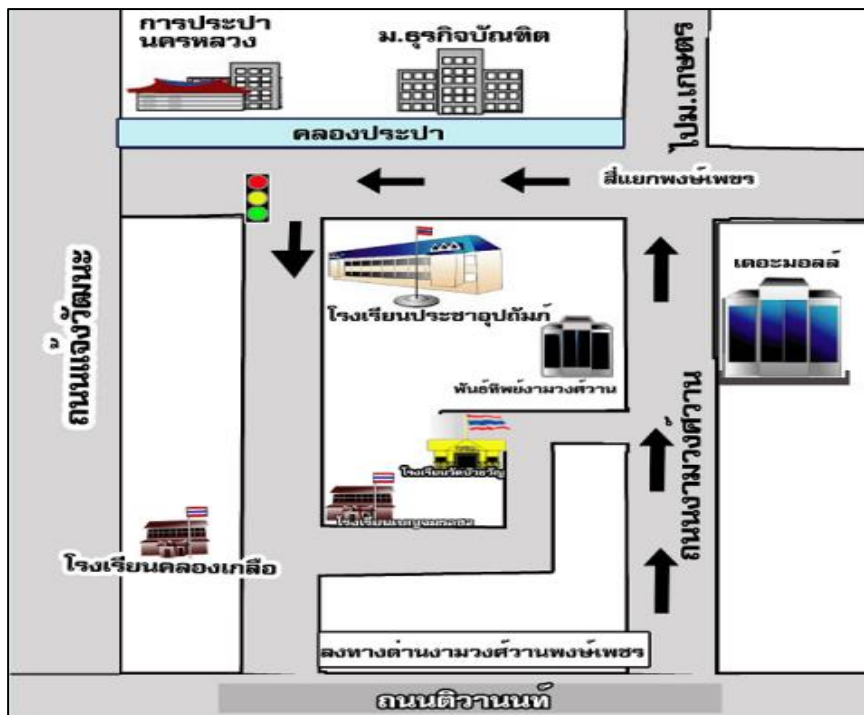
การประปานครหลวง

ม.ธุรกิจบัณฑิต

ไปม.เกษตร

คลองประปา

สี่แยกพงษ์เพชร

ถนนแจ้งวัฒนะ

เดอะมอลล์

โรงเรียนประชาอุปถัมภ์

พันธ์ทิพย์งามวงศ์วาน

ถนนงามวงศ์วาน

โรงเรียนวัดบัวขวัญ

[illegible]

โรงเรียนคลองเกลือ

ลงทางด่วนงามวงศ์วานพงษ์เพชร

ถนนติวานนท์